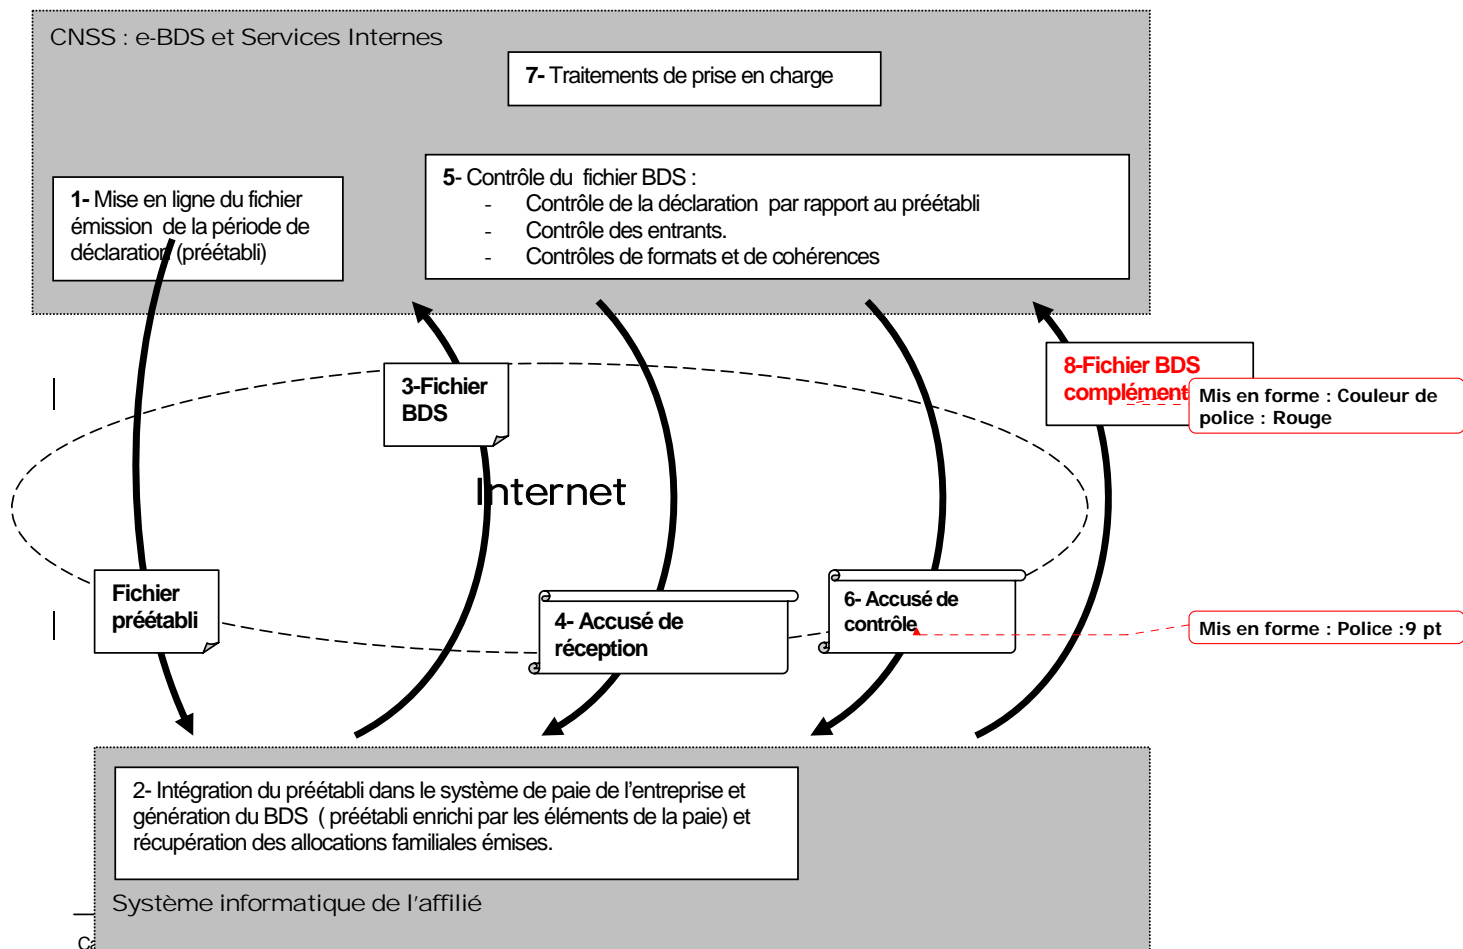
CNSS : e-BDS et Services Internes

7- Traitements de prise en charge

1- Mise en ligne du fichier émission de la période de déclaration (préétabli)

5- Contrôle du fichier BDS :
- Contrôle de la déclaration par rapport au préétabli
- Contrôle des entrants.
- Contrôles de formats et de cohérences

3-Fichier BDS

8-Fichier BDS complément

Mis en forme : Couleur de police : Rouge

Internet

Fichier préétabli

4- Accusé de réception

6- Accusé de contrôle

Mis en forme : Police :9 pt

2- Intégration du préétabli dans le système de paie de l'entreprise et génération du BDS ( préétabli enrichi par les éléments de la paie) et récupération des allocations familiales émises.

Système informatique de l'affilié

Ca